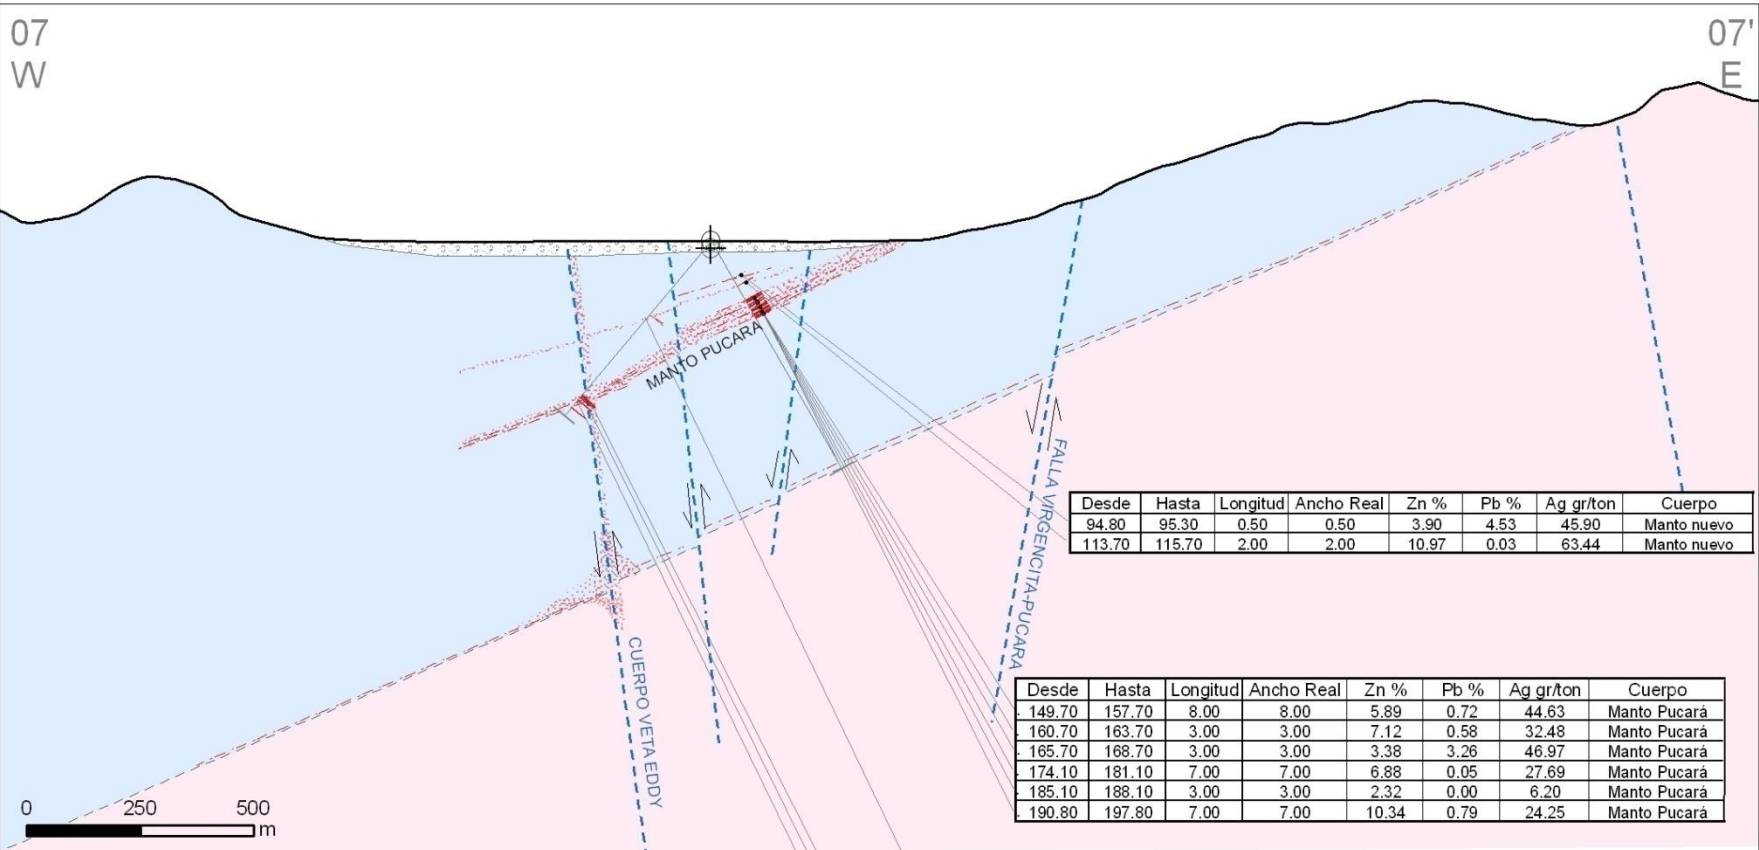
07
W

07'
E

MANTO PUCARA

FALLA VIRGENCITA-PUCARA

CUERPO VETA EDDY

| Desde | Hasta | Longitud | Ancho Real | Zn % | Pb % | Ag gr/ton | Cuerpo |
|---|---|---|---|---|---|---|---|
| 94.80 | 95.30 | 0.50 | 0.50 | 3.90 | 4.53 | 45.90 | Manto nuevo |
| 113.70 | 115.70 | 2.00 | 2.00 | 10.97 | 0.03 | 63.44 | Manto nuevo |

| Desde | Hasta | Longitud | Ancho Real | Zn % | Pb % | Ag gr/ton | Cuerpo |
|---|---|---|---|---|---|---|---|
| 149.70 | 157.70 | 8.00 | 8.00 | 5.89 | 0.72 | 44.63 | Manto Pucará |
| 160.70 | 163.70 | 3.00 | 3.00 | 7.12 | 0.58 | 32.48 | Manto Pucará |
| 165.70 | 168.70 | 3.00 | 3.00 | 3.38 | 3.26 | 46.97 | Manto Pucará |
| 174.10 | 181.10 | 7.00 | 7.00 | 6.88 | 0.05 | 27.69 | Manto Pucará |
| 185.10 | 188.10 | 3.00 | 3.00 | 2.32 | 0.00 | 6.20 | Manto Pucará |
| 190.80 | 197.80 | 7.00 | 7.00 | 10.34 | 0.79 | 24.25 | Manto Pucará |

0 250 500
m